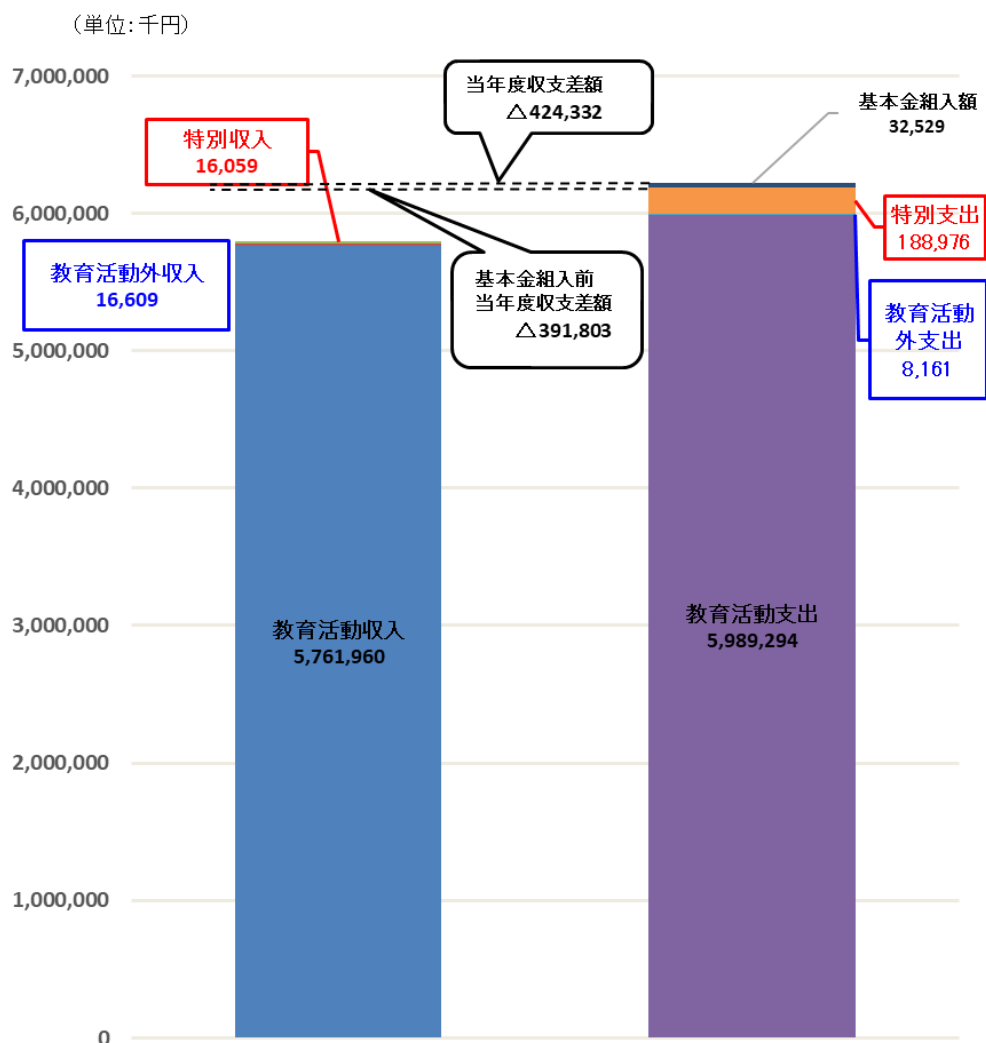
（単位：千円）

7,000,000

6,000,000

5,000,000

4,000,000

3,000,000

2,000,000

1,000,000

0

当年度収支差額
△424,332

基本金組入額
32,529

特別収入
16,059

教育活動外収入
16,609

基本金組入前
当年度収支差額
△391,803

特別支出
188,976

教育活動外支出
8,161

教育活動収入
5,761,960

教育活動支出
5,989,294